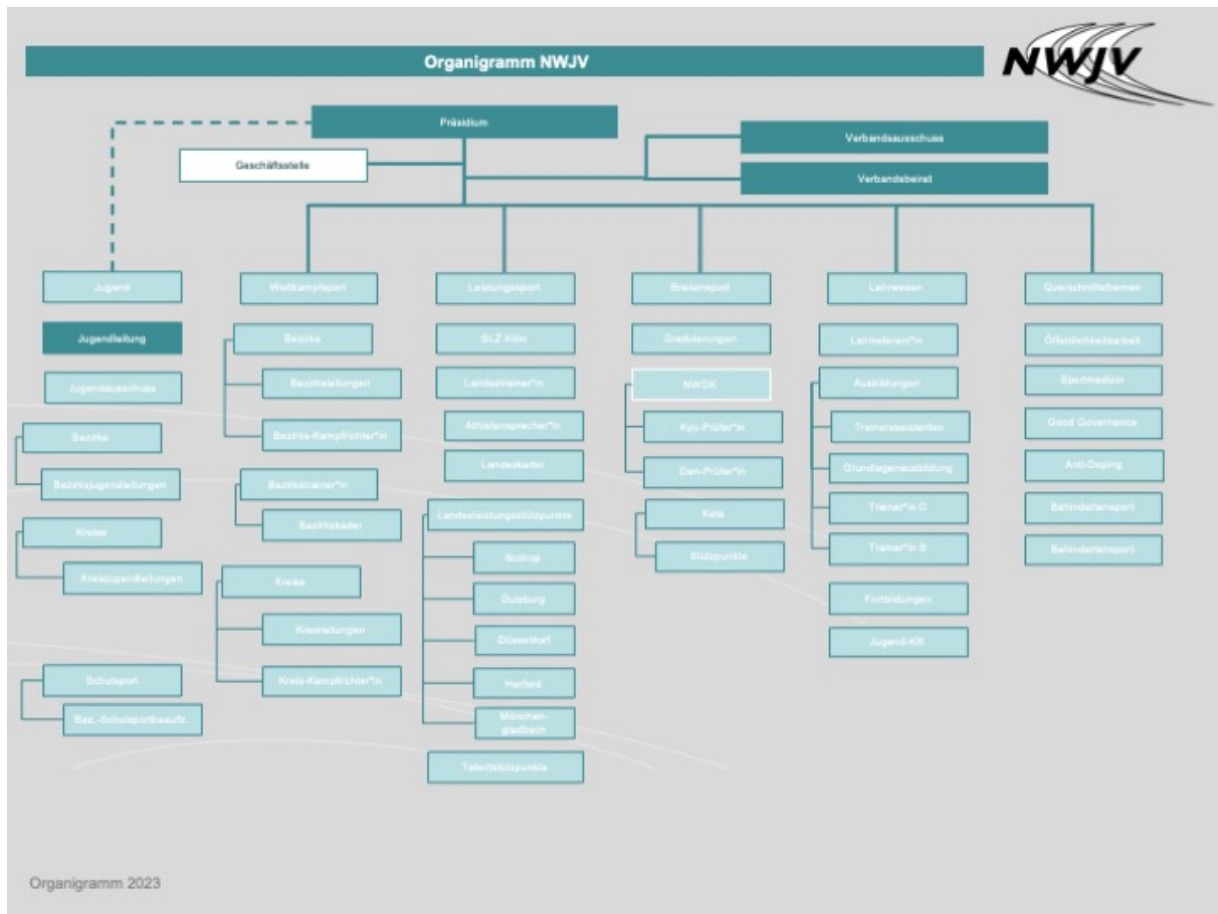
Organigramm NWJV

NWJV

Präsidium

Geschäftsstelle

Verbandsausschuss

Verbandsbeirat

Jugend

Jugendleitung

Jugendausschuss

Bezirke

Bezirksjugendleitungen

Kreise

Kreisjugendleitungen

Schulsport

Bez.-Schulsportbeauftr.

Wettkampfsport

Bezirke

Bezirksleitungen

Bezirks-Kampfrichter*in

Bezirkstrainer*in

Bezirkskader

Kreise

Kreisleitungen

Kreis-Kampfrichter*in

Leistungssport

BLZ Köln

Landestrainer*in

Athletensprecher*in

Landeskader

Landesleistungsstützpunkte

Bottrop

Duisburg

Düsseldorf

Herford

Mönchen-gladbach

Talentstützpunkte

Breitensport

Graduierungen

NWDK

Kyu-Prüfer*in

Dan-Prüfer*in

Kata

Stützpunkte

Lehrwesen

Lehrreferent*in

Ausbildungen

Trainerassistenten

Grundlagenausbildung

Trainer*in C

Trainer*in B

Fortbildungen

Jugend-KR

Querschnittsthemen

Öffentlichkeitsarbeit

Sportmedizin

Good Governance

Anti-Doping

Behindertensport

Behindertensport

Organigramm 2023